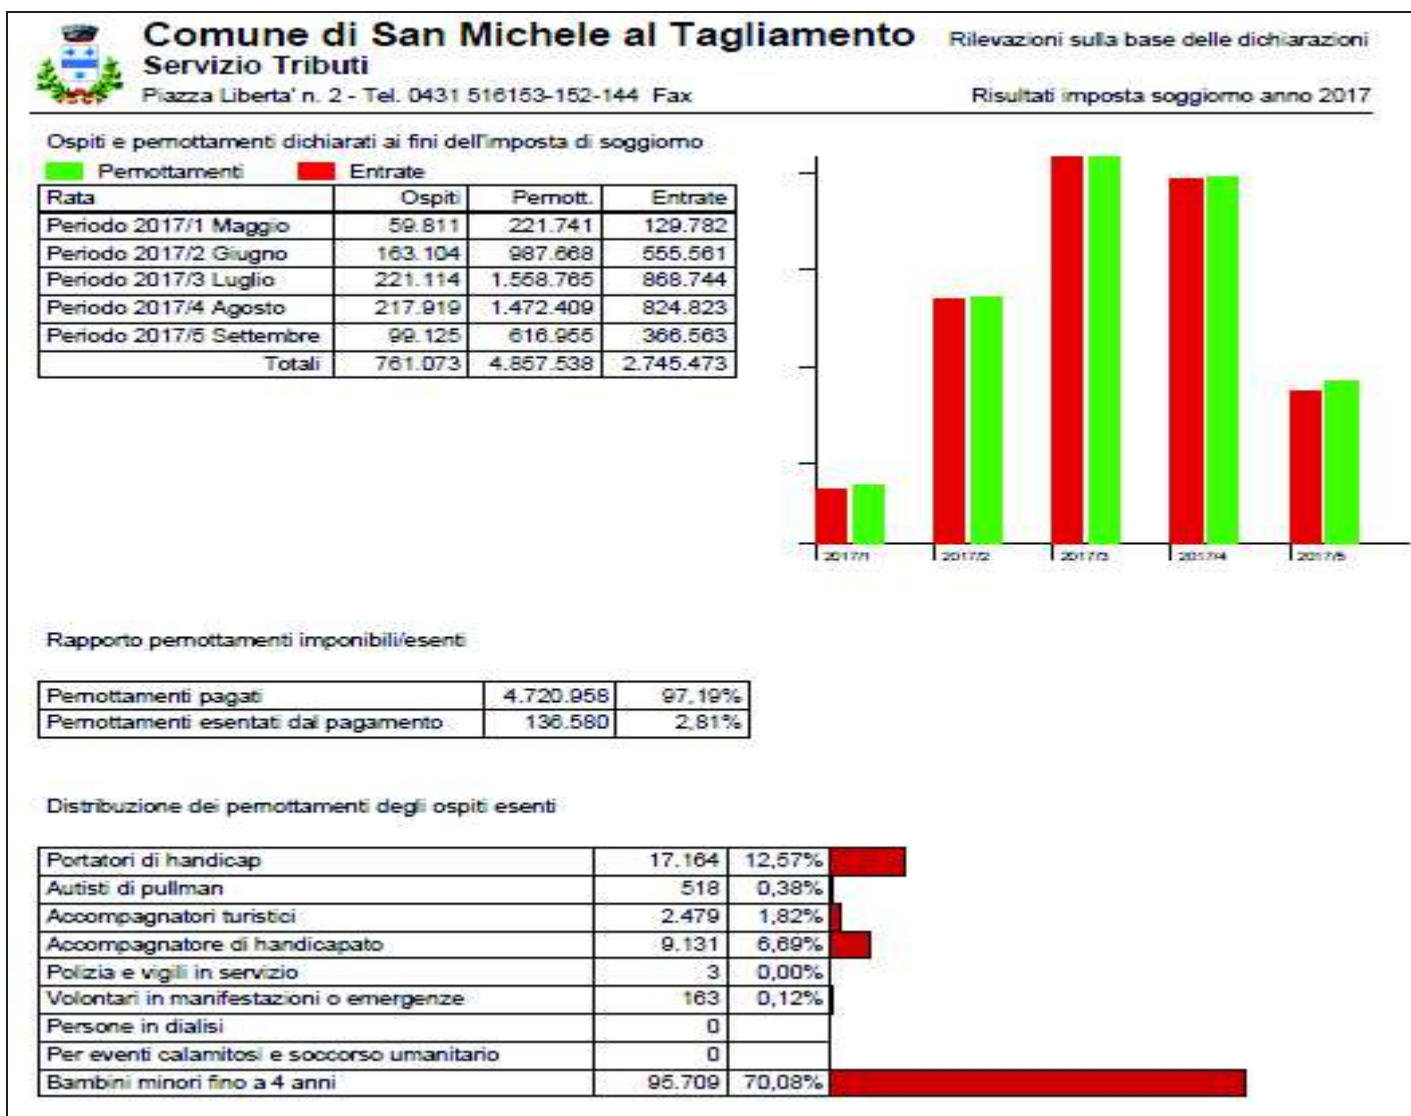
Comune di San Michele al Tagliamento
Servizio Tributi
Piazza Liberta' n. 2 - Tel. 0431 516153-152-144 Fax

Rilevazioni sulla base delle dichiarazioni

Risultati imposta soggiorno anno 2017

Ospiti e pernottamenti dichiarati ai fini dell'imposta di soggiorno

Pernottamenti Entrate

| Rata | Ospiti | Pernott. | Entrate |
|---|---|---|---|
| Periodo 2017/1 Maggio | 59.811 | 221.741 | 129.782 |
| Periodo 2017/2 Giugno | 163.104 | 987.668 | 555.561 |
| Periodo 2017/3 Luglio | 221.114 | 1.558.765 | 868.744 |
| Periodo 2017/4 Agosto | 217.919 | 1.472.409 | 824.823 |
| Periodo 2017/5 Settembre | 99.125 | 616.955 | 366.563 |
| Totali | 761.073 | 4.857.538 | 2.745.473 |

2017/1 2017/2 2017/3 2017/4 2017/5

Rapporto pernottamenti imponibili/esenti

| | | |
|---|---|---|
| Pernottamenti pagati | 4.720.958 | 97,19% |
| Pernottamenti esentati dal pagamento | 136.580 | 2,81% |

Distribuzione dei pernottamenti degli ospiti esenti

| | | |
|---|---|---|
| Portatori di handicap | 17.164 | 12,57% |
| Autisti di pullman | 518 | 0,38% |
| Accompagnatori turistici | 2.479 | 1,82% |
| Accompagnatore di handicapato | 9.131 | 6,69% |
| Polizia e vigili in servizio | 3 | 0,00% |
| Volontari in manifestazioni o emergenze | 163 | 0,12% |
| Persone in dialisi | 0 | |
| Per eventi calamitosi e soccorso umanitario | 0 | |
| Bambini minori fino a 4 anni | 95.709 | 70,08% |